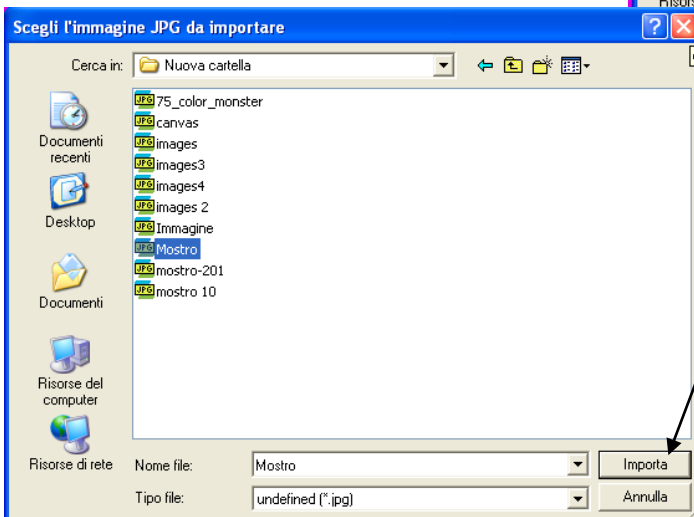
Scegli l'immagine JPG da importare

Cerca in: Nuova cartella

Documenti recenti

Desktop

Documenti

Risorse del computer

Risorse di rete

JPG 75_color_monster
JPG canvas
JPG images
JPG images3
JPG images4
JPG images 2
JPG Immagine
JPG Mostro
JPG mostro-201
JPG mostro 10

Nome file: Mostro
Tipo file: undefined (*.jpg)

Importa
Annulla

Risor